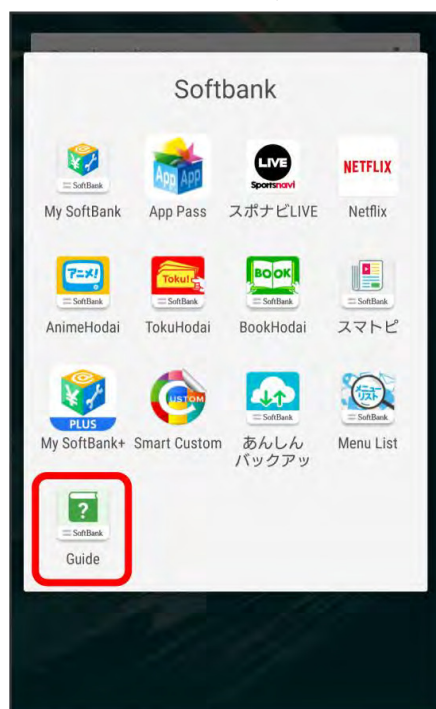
Softbank

SoftBank
My SoftBank

App App
App Pass

LIVE
Sportsnavi
スポナビLIVE

NETFLIX
Netflix

アニメ!
SoftBank
AnimeHodai

Toku!
SoftBank
TokuHodai

BOOK
SoftBank
BookHodai

SoftBank
スマトピ

PLUS
My SoftBank+

CUSTOM
Smart Custom

SoftBank
あんしんバックアッ

メニューリスト
SoftBank
Menu List

?
SoftBank
Guide